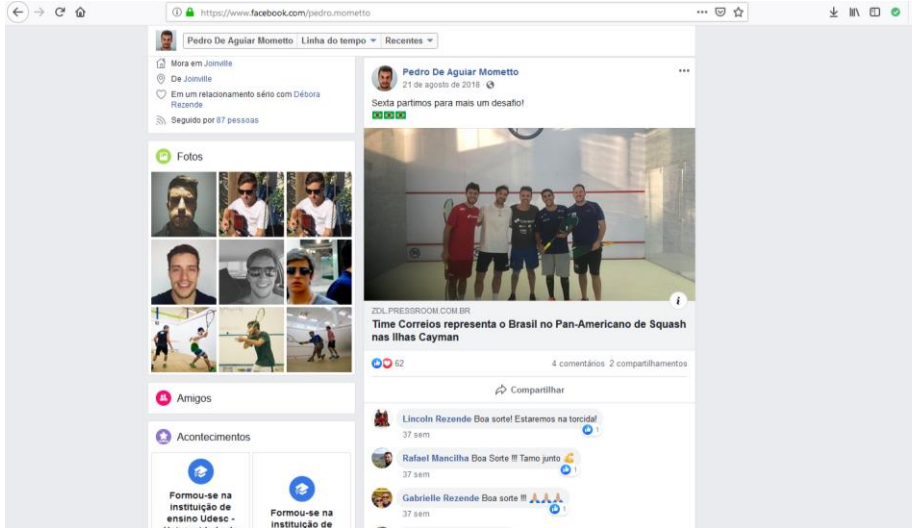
https://www.facebook.com/pedro.mometto

Pedro De Aguiar Mometto | Linha do tempo | Recentes

Mora em Joinville
De Joinville
Em um relacionamento sério com Débora Rezende
Seguido por 87 pessoas

Fotos

Amigos

Acontecimentos

Formou-se na instituição de ensino Udesc -

Formou-se na instituição de

Pedro De Aguiar Mometto
21 de agosto de 2018

Sexta partimos para mais um desafio!

ZDL.PRESSROOM.COM.BR
Time Correios representa o Brasil no Pan-Americano de Squash nas Ilhas Cayman

62
4 comentários 2 compartilhamentos

Compartilhar

Lincoln Rezende Boa sorte! Estaremos na torcida!
37 sem
1

Rafael Mancilha Boa Sorte !!! Tamo junto
37 sem
1

Gabrielle Rezende Boa sorte !!!
37 sem
1